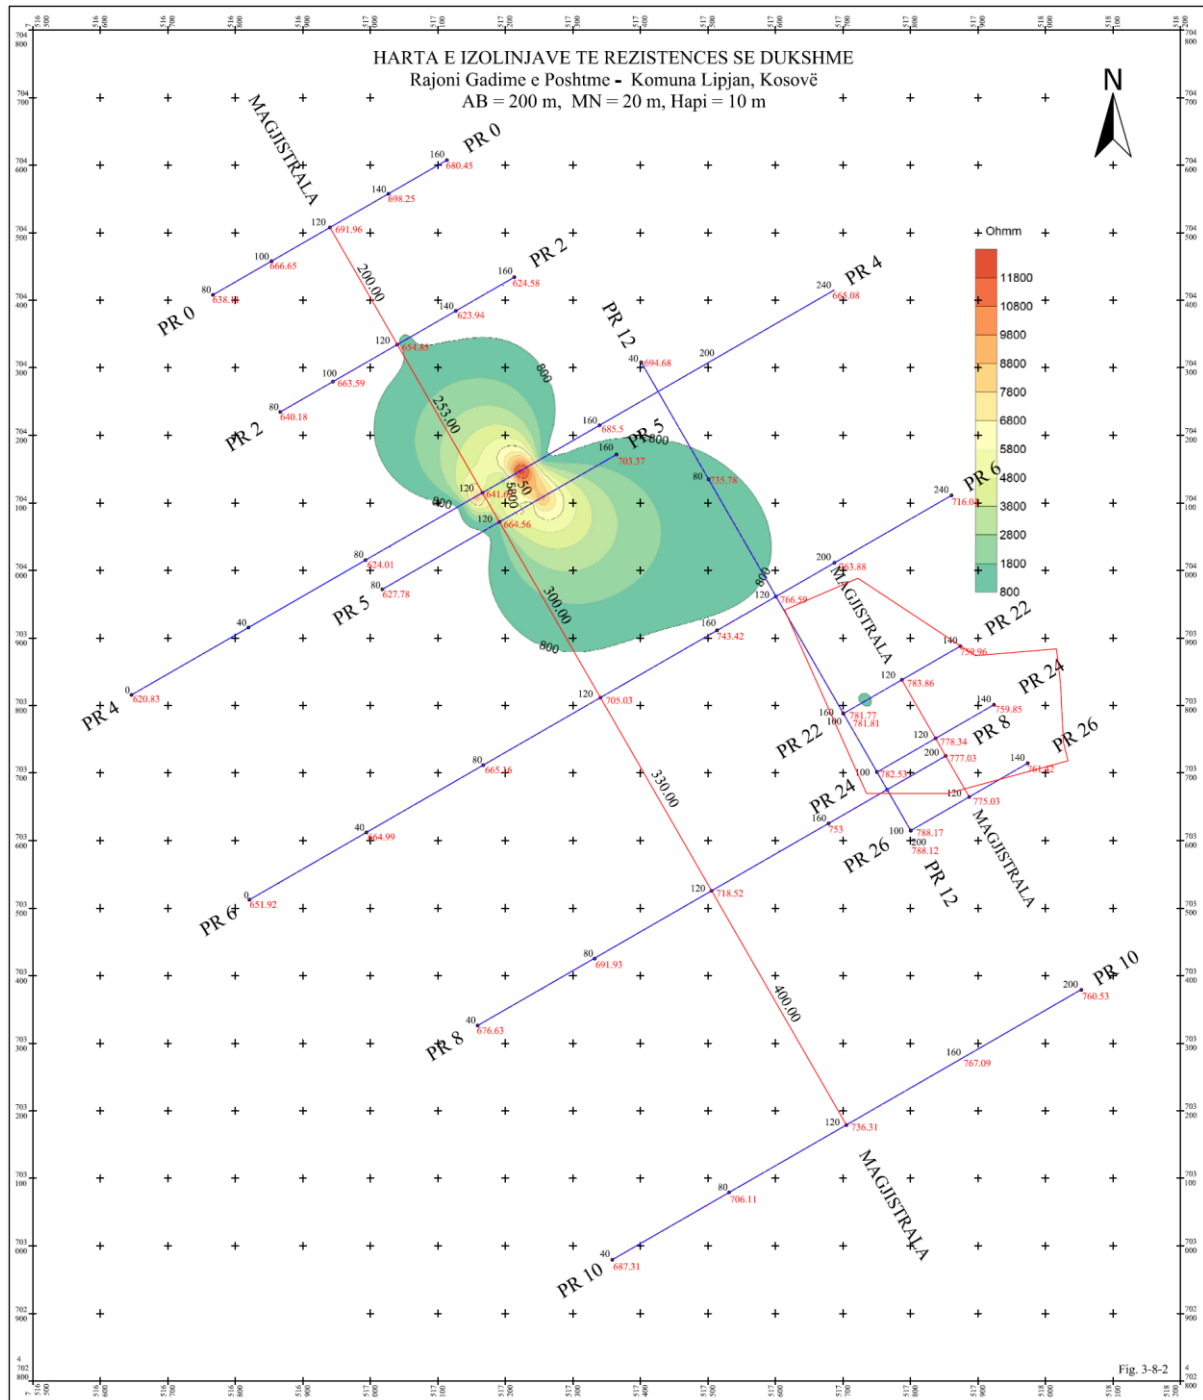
HARTA E IZOLINJAVE TE REZISTENCES SE DUKSHME
Rajoni Gadime e Poshtme - Komuna Lipjan, Kosovë
AB = 200 m, MN = 20 m, Hapi = 10 m

N

Ohmm
11800
10800
9800
8800
7800
6800
5800
4800
3800
2800
1800
800

MAGJISTRALA
PR 0
160 680.45
140 698.25
120 691.96
100 666.65
80 638.8
PR 0
200.00
PR 2
160 624.58
140 623.94
120 654.85
100 663.59
80 640.18
PR 2
PR 4
240 665.08
PR 12
40 694.68
200
800
253.00
160 685.5
PR 5
160 703.37
800
80 735.78
120 641.0
5800
50
800
120 664.56
80 624.01
80 627.78
PR 5
40
PR 4
0 620.83
300.00
800
PR 6
240 716.04
200 763.88
MAGJISTRALA
800
120 766.59
160 743.42
PR 22
140 759.96
PR 24
120 783.86
120 705.03
160 781.77
100 781.81
PR 22
140 759.85
PR 8
120 778.34
200 777.03
PR 26
140 761.42
100 782.53
80 665.36
330.00
PR 24
120 775.03
160 753
100 788.17
200 788.12
MAGJISTRALA
PR 26
PR 12
40 664.99
PR 6
0 651.92
120 718.52
80 691.93
PR 8
40 676.63
400.00
PR 10
200 760.53
160 767.09
120 736.31
MAGJISTRALA
80 706.11
PR 10
40 687.31

Fig. 3-8-2